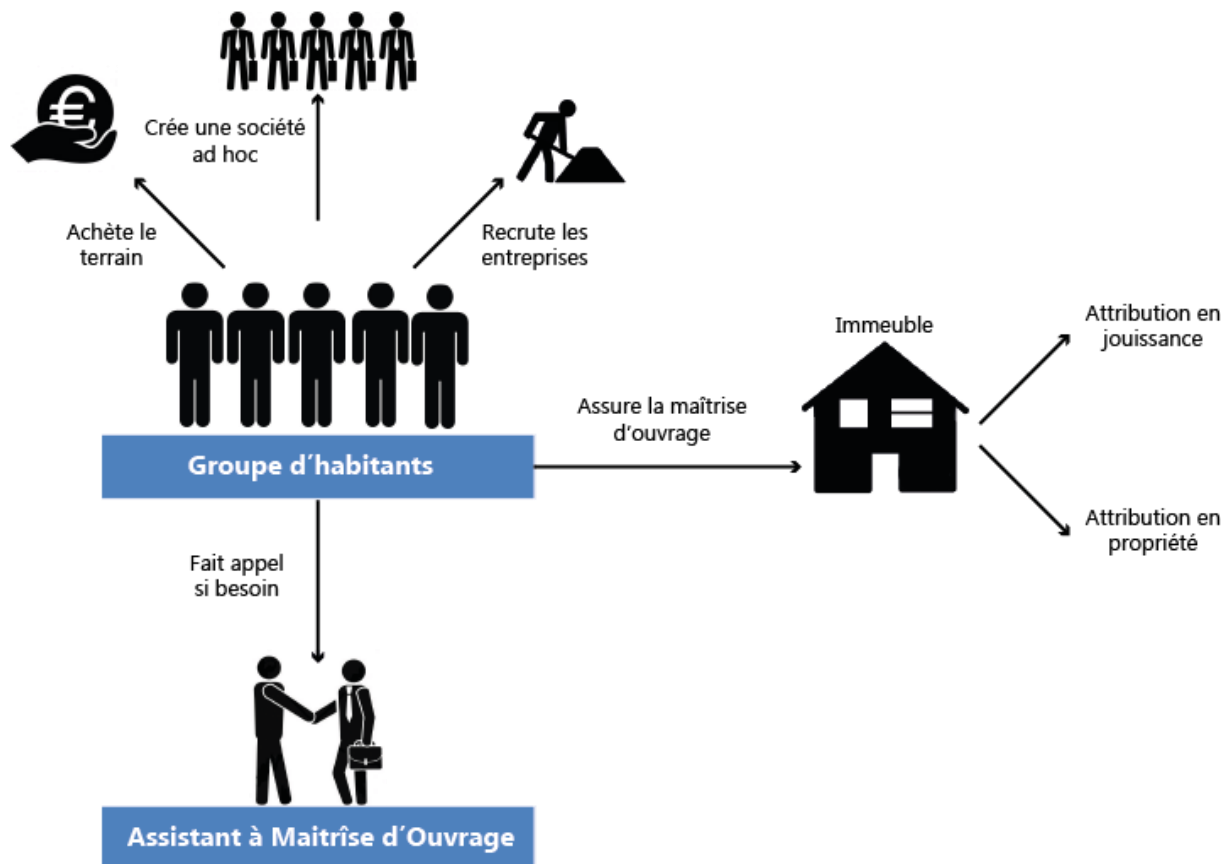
Crée une société ad hoc

Achète le terrain

Recrute les entreprises

Groupe d´habitants

Assure la maîtrise d'ouvrage

Immeuble

Attribution en jouissance

Attribution en propriété

Fait appel si besoin

Assistant à Maitrîse d´Ouvrage